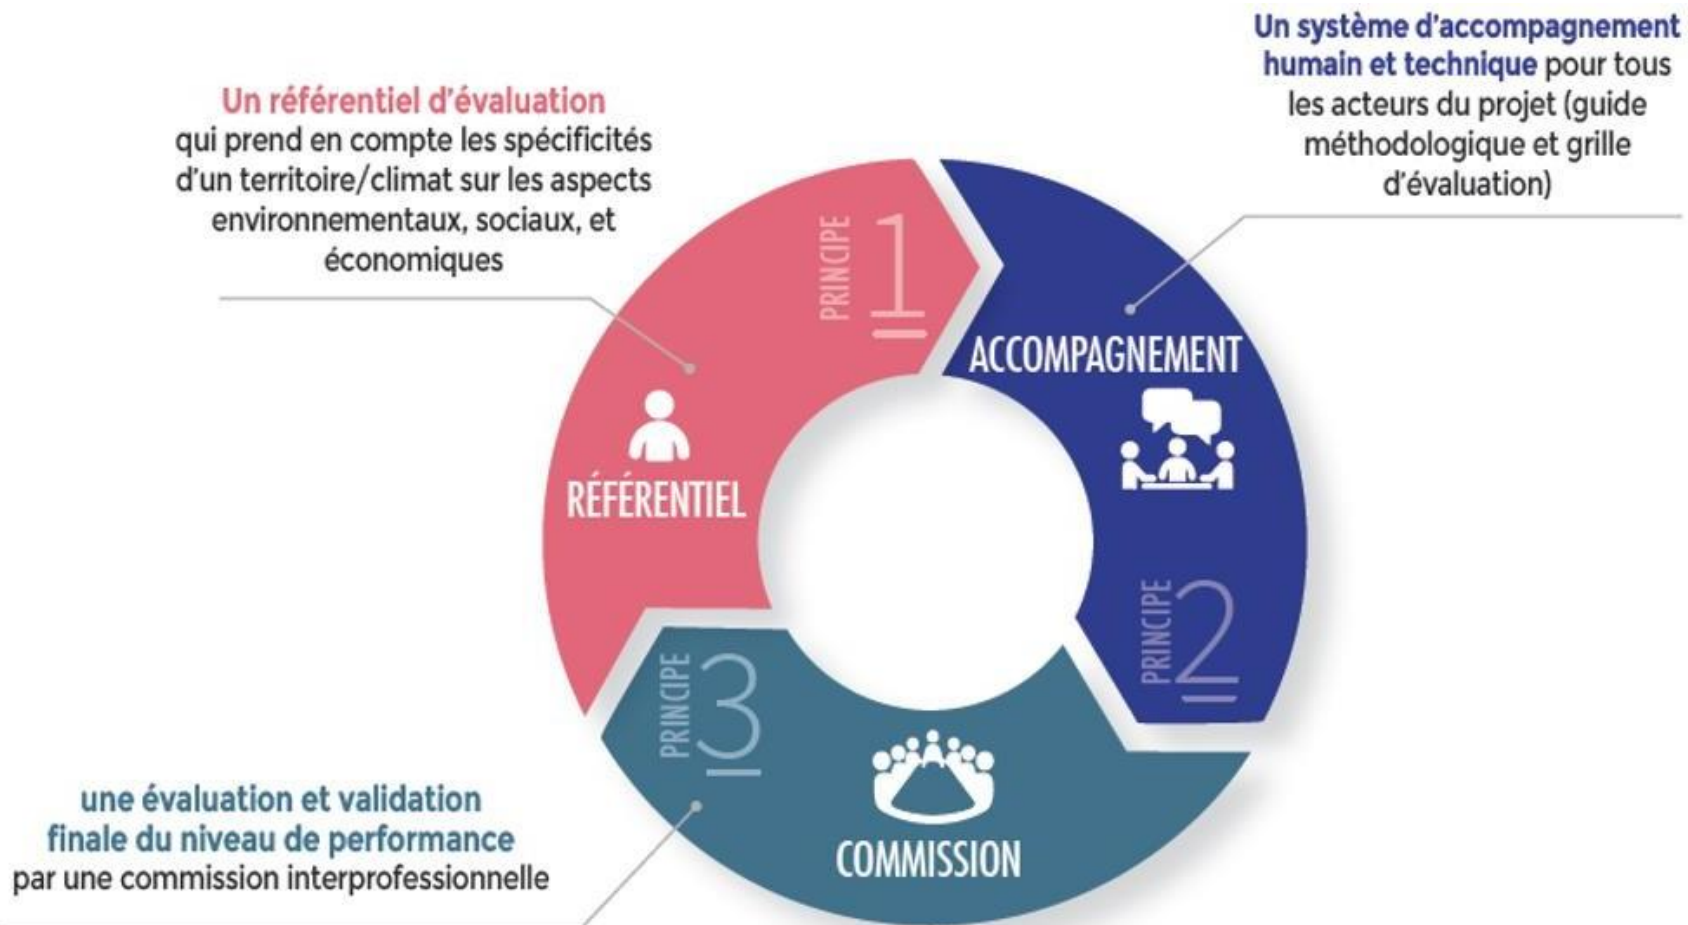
Un système d'accompagnement humain et technique pour tous les acteurs du projet (guide méthodologique et grille d'évaluation)

Un référentiel d'évaluation qui prend en compte les spécificités d'un territoire/climat sur les aspects environnementaux, sociaux, et économiques

PRINCIPE 1

ACCOMPAGNEMENT

RÉFÉRENTIEL

PRINCIPE 2

PRINCIPE 3

une évaluation et validation finale du niveau de performance par une commission interprofessionnelle

COMMISSION